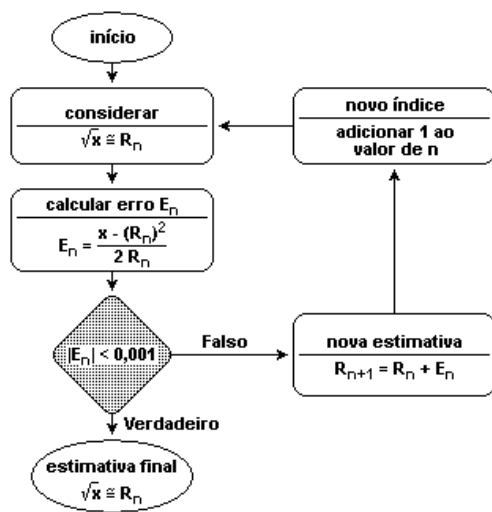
início

considerar

$\sqrt{x} \cong R_n$

calcular erro $E_n$

$E_n = \frac{x - (R_n)^2}{2 R_n}$

$|E_n| < 0,001$

Falso

Verdadeiro

estimativa final

$\sqrt{x} \cong R_n$

novo índice

adicionar 1 ao valor de n

nova estimativa

$R_{n+1} = R_n + E_n$